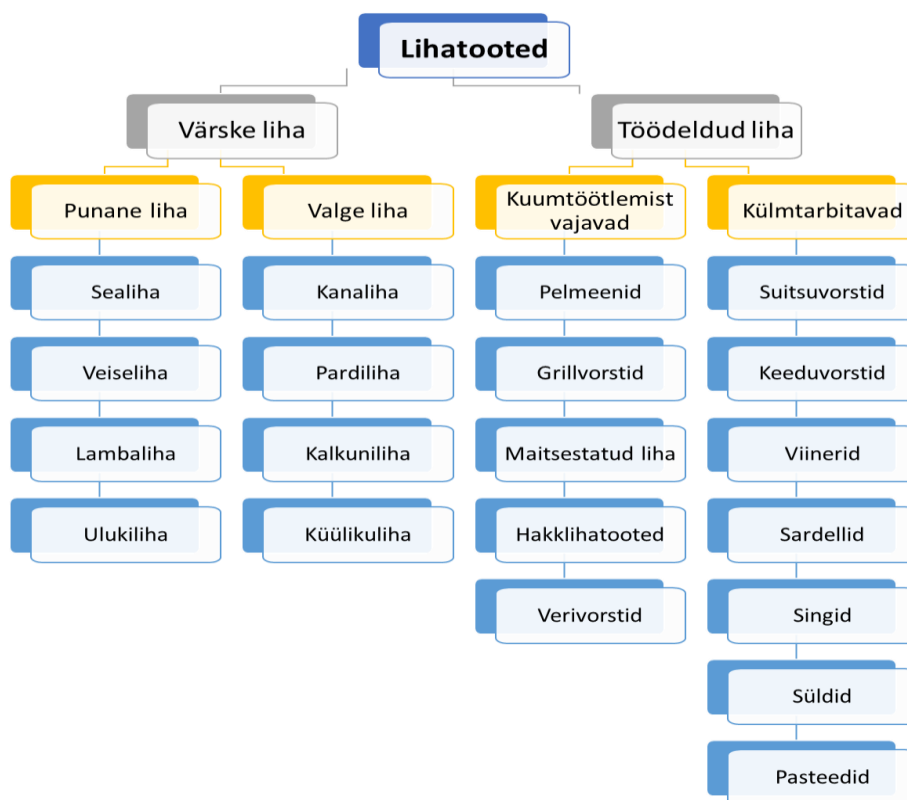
Lihatooted

Värske liha

Punane liha

Sealiha

Veiseliha

Lambaliha

Ulukiliha

Valge liha

Kanaliha

Pardiliha

Kalkuniliha

Küülikuliha

Töödeldud liha

Kuumtöötlemist vajavad

Pelmeenid

Grillvorstid

Maitsestatud liha

Hakklihatooted

Verivorstid

Külmtarbitavad

Suitsuvorstid

Keeduvorstid

Viinerid

Sardellid

Singid

Süldid

Pasteedid